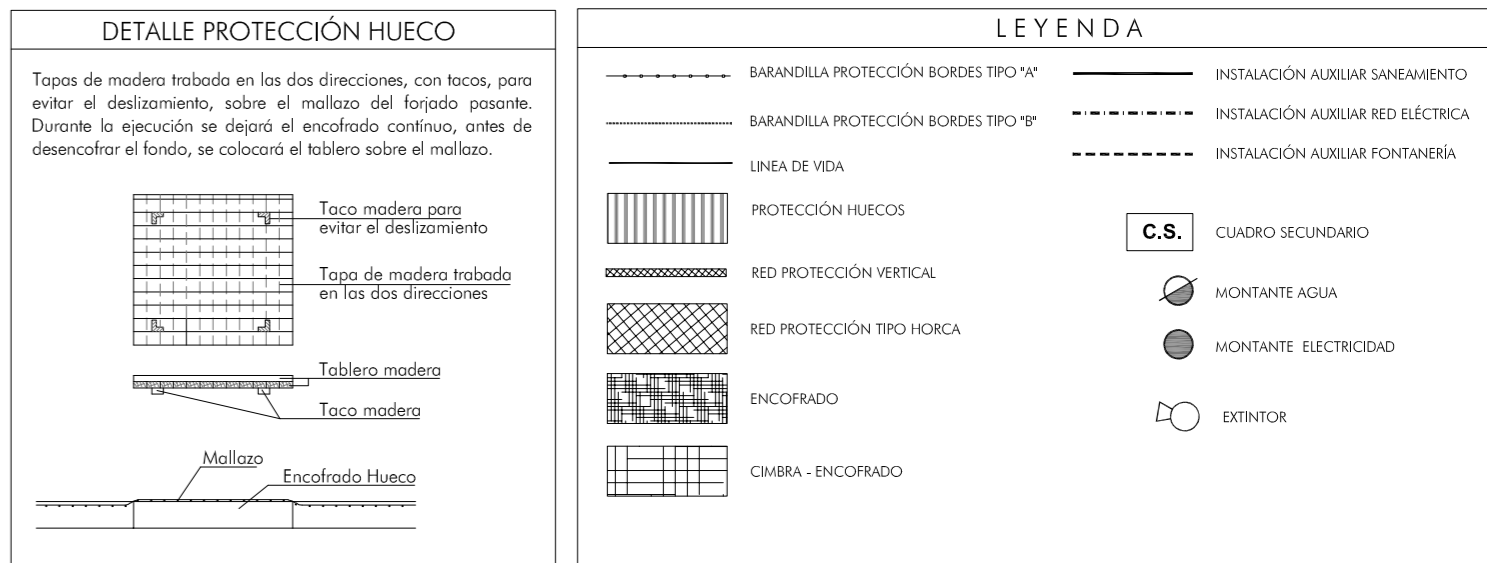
DETALLE PROTECCIÓN HUECO

Tapas de madera trabada en las dos direcciones, con tacos, para evitar el deslizamiento, sobre el mallazo del forjado pasante. Durante la ejecución se dejará el encofrado contínuo, antes de desencofrar el fondo, se colocará el tablero sobre el mallazo.

Taco madera para evitar el deslizamiento

Tapa de madera trabada en las dos direcciones

Tablero madera

Taco madera

Mallazo

Encofrado Hueco

LEYENDA

BARANDILLA PROTECCIÓN BORDES TIPO "A"

BARANDILLA PROTECCIÓN BORDES TIPO "B"

LINEA DE VIDA

PROTECCIÓN HUECOS

RED PROTECCIÓN VERTICAL

RED PROTECCIÓN TIPO HORCA

ENCOFRADO

CIMBRA - ENCOFRADO

INSTALACIÓN AUXILIAR SANEAMIENTO

INSTALACIÓN AUXILIAR RED ELÉCTRICA

INSTALACIÓN AUXILIAR FONTANERÍA

C.S.

CUADRO SECUNDARIO

MONTANTE AGUA

MONTANTE ELECTRICIDAD

EXTINTOR